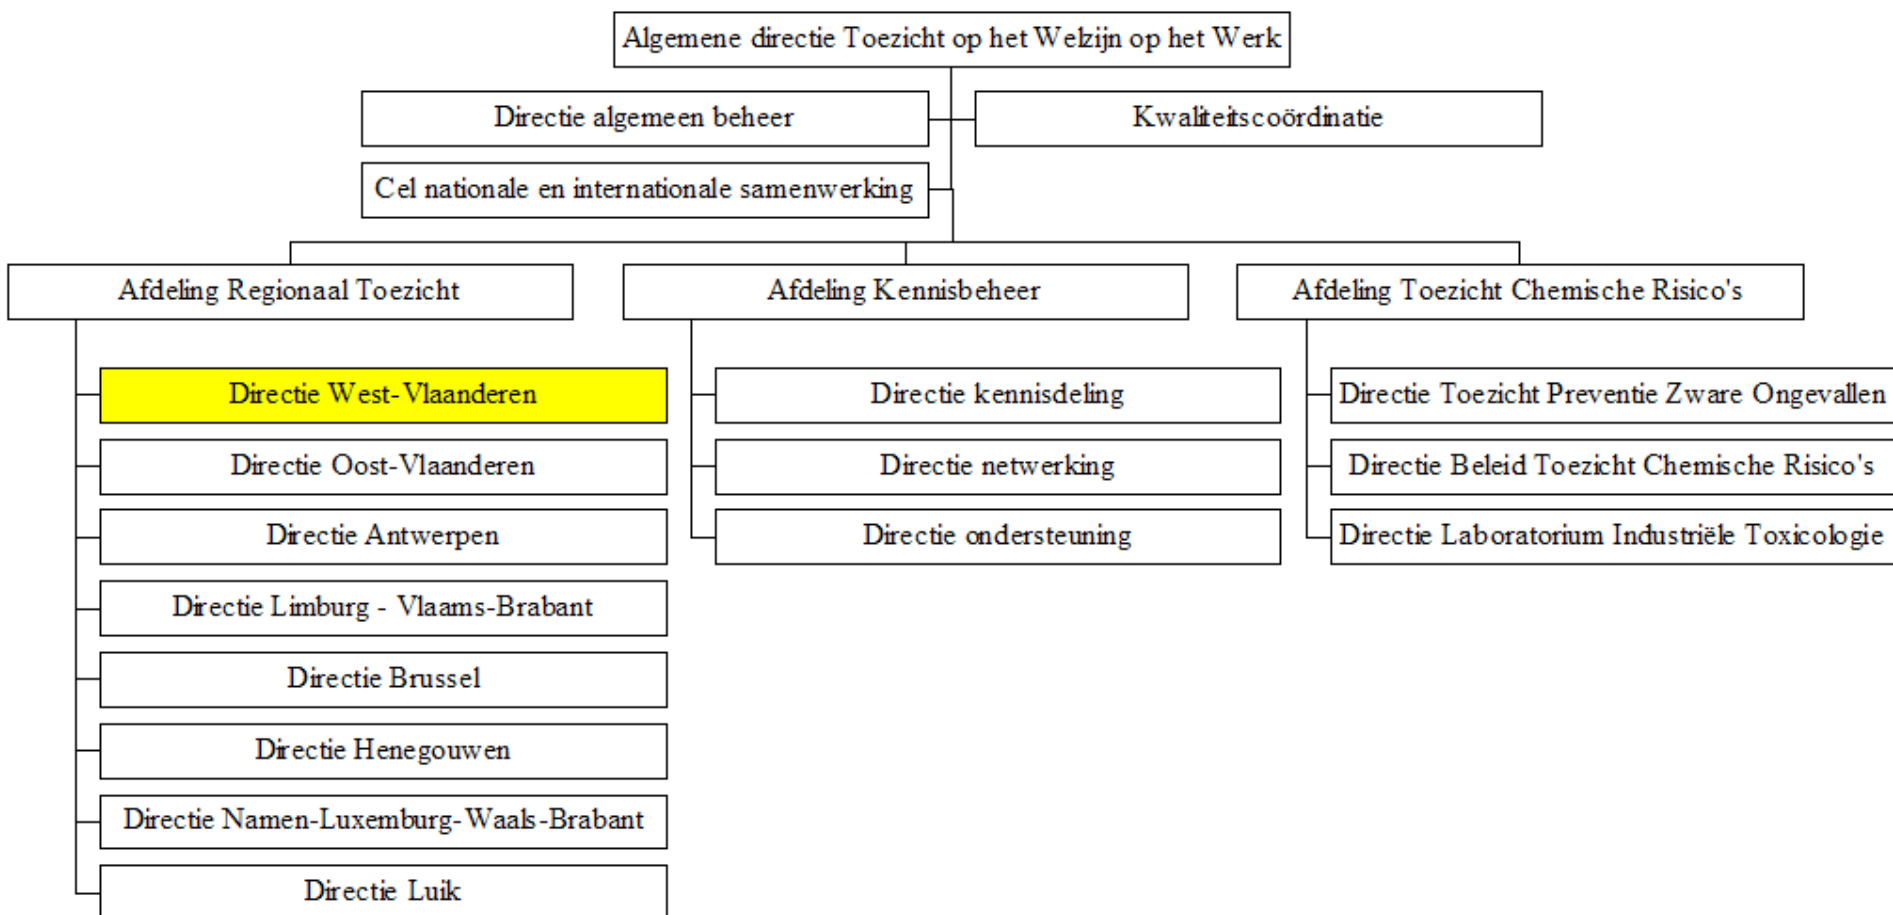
Algemene directie Toezicht op het Welzijn op het Werk

Directie algemeen beheer

Kwaliteitscoördinatie

Cel nationale en internationale samenwerking

Afdeling Regionaal Toezicht

Directie West-Vlaanderen

Directie Oost-Vlaanderen

Directie Antwerpen

Directie Limburg - Vlaams-Brabant

Directie Brussel

Directie Henegouwen

Directie Namen-Luxemburg-Waals-Brabant

Directie Luik

Afdeling Kennisbeheer

Directie kennisdeling

Directie netwerking

Directie ondersteuning

Afdeling Toezicht Chemische Risico's

Directie Toezicht Preventie Zware Ongevallen

Directie Beleid Toezicht Chemische Risico's

Directie Laboratorium Industriële Toxicologie